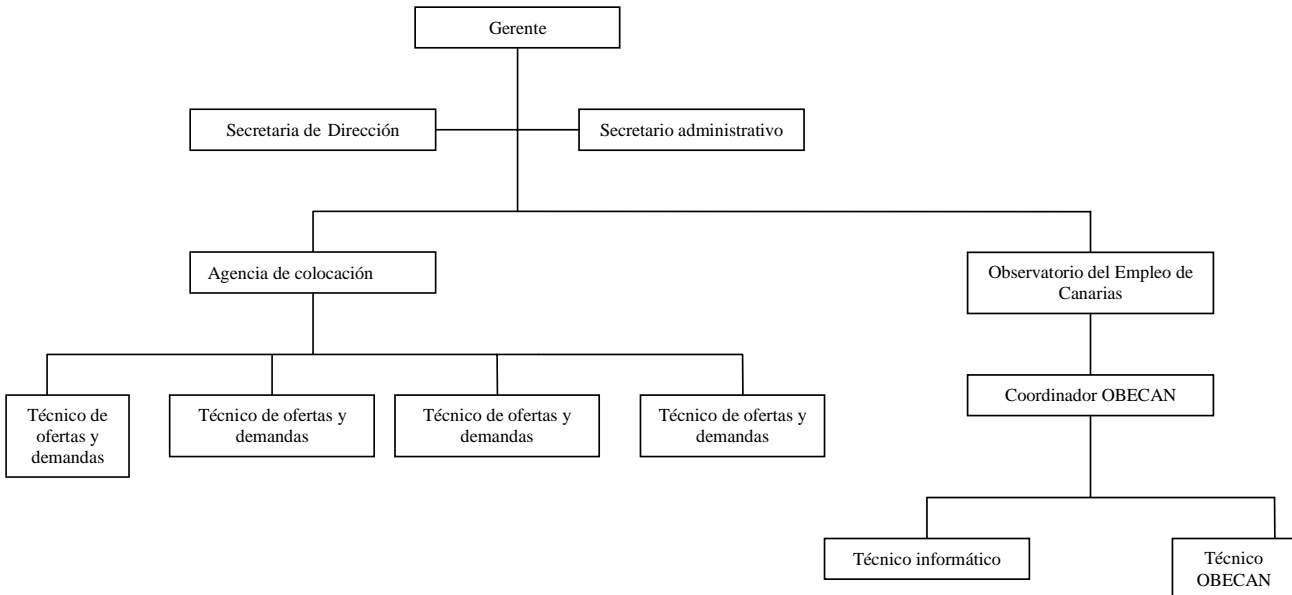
Gerente

Secretaria de Dirección

Secretario administrativo

Agencia de colocación

Observatorio del Empleo de Canarias

Técnico de ofertas y demandas

Técnico de ofertas y demandas

Técnico de ofertas y demandas

Técnico de ofertas y demandas

Coordinador OBECAN

Técnico informático

Técnico OBECAN